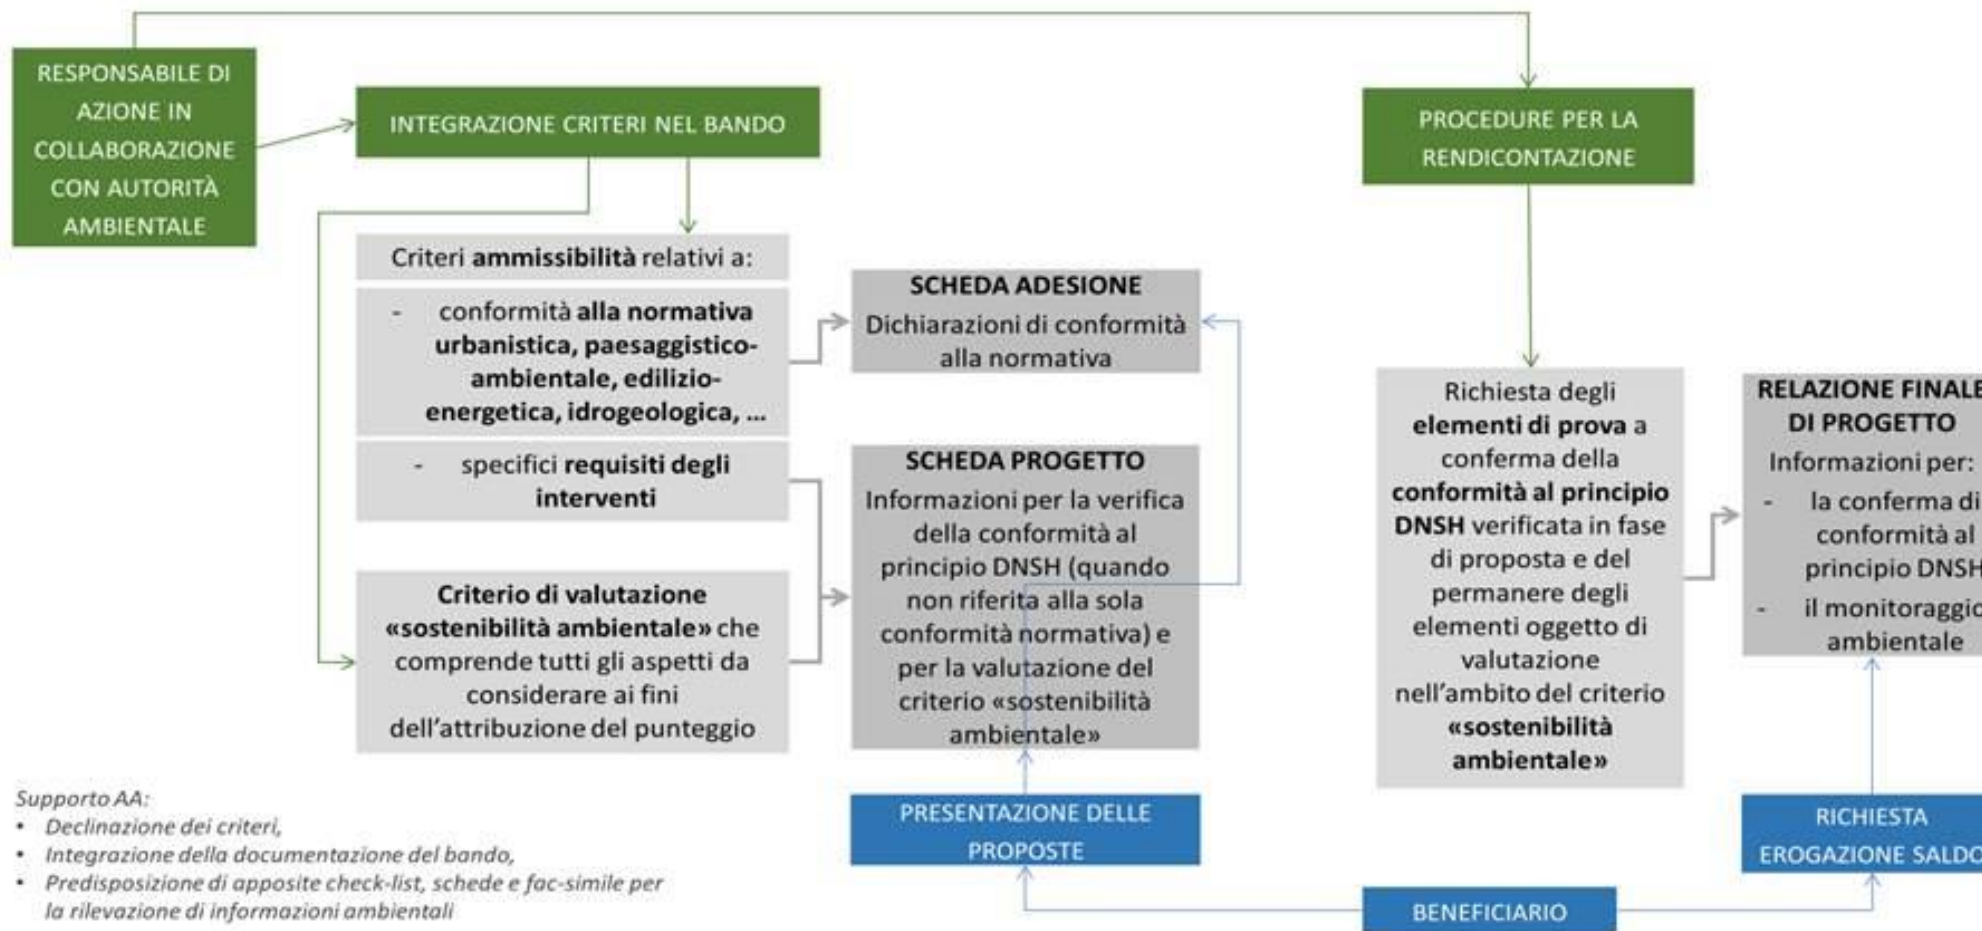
RESPONSABILE DI AZIONE IN COLLABORAZIONE CON AUTORITÀ AMBIENTALE

INTEGRAZIONE CRITERI NEL BANDO

PROCEDURE PER LA RENDICONTAZIONE

Criteri **ammissibilità** relativi a:

- conformità **alla normativa urbanistica, paesaggistico-ambientale, edilizio-energetica, idrogeologica, …**

- specifici **requisiti degli interventi**

**Criterio di valutazione «sostenibilità ambientale»** che comprende tutti gli aspetti da considerare ai fini dell'attribuzione del punteggio

**SCHEDA ADESIONE**
Dichiarazioni di conformità alla normativa

**SCHEDA PROGETTO**
Informazioni per la verifica della conformità al principio DNSH (quando non riferita alla sola conformità normativa) e per la valutazione del criterio «sostenibilità ambientale»

Richiesta degli **elementi di prova** a conferma della **conformità al principio DNSH** verificata in fase di proposta e del permanere degli elementi oggetto di valutazione nell'ambito del criterio **«sostenibilità ambientale»**

**RELAZIONE FINALE DI PROGETTO**
Informazioni per:
- la conferma di conformità al principio DNSH
- il monitoraggio ambientale

PRESENTAZIONE DELLE PROPOSTE

RICHIESTA EROGAZIONE SALDO

BENEFICIARIO

*Supporto AA:*
• *Declinazione dei criteri,*
• *Integrazione della documentazione del bando,*
• *Predisposizione di apposite check-list, schede e fac-simile per la rilevazione di informazioni ambientali*